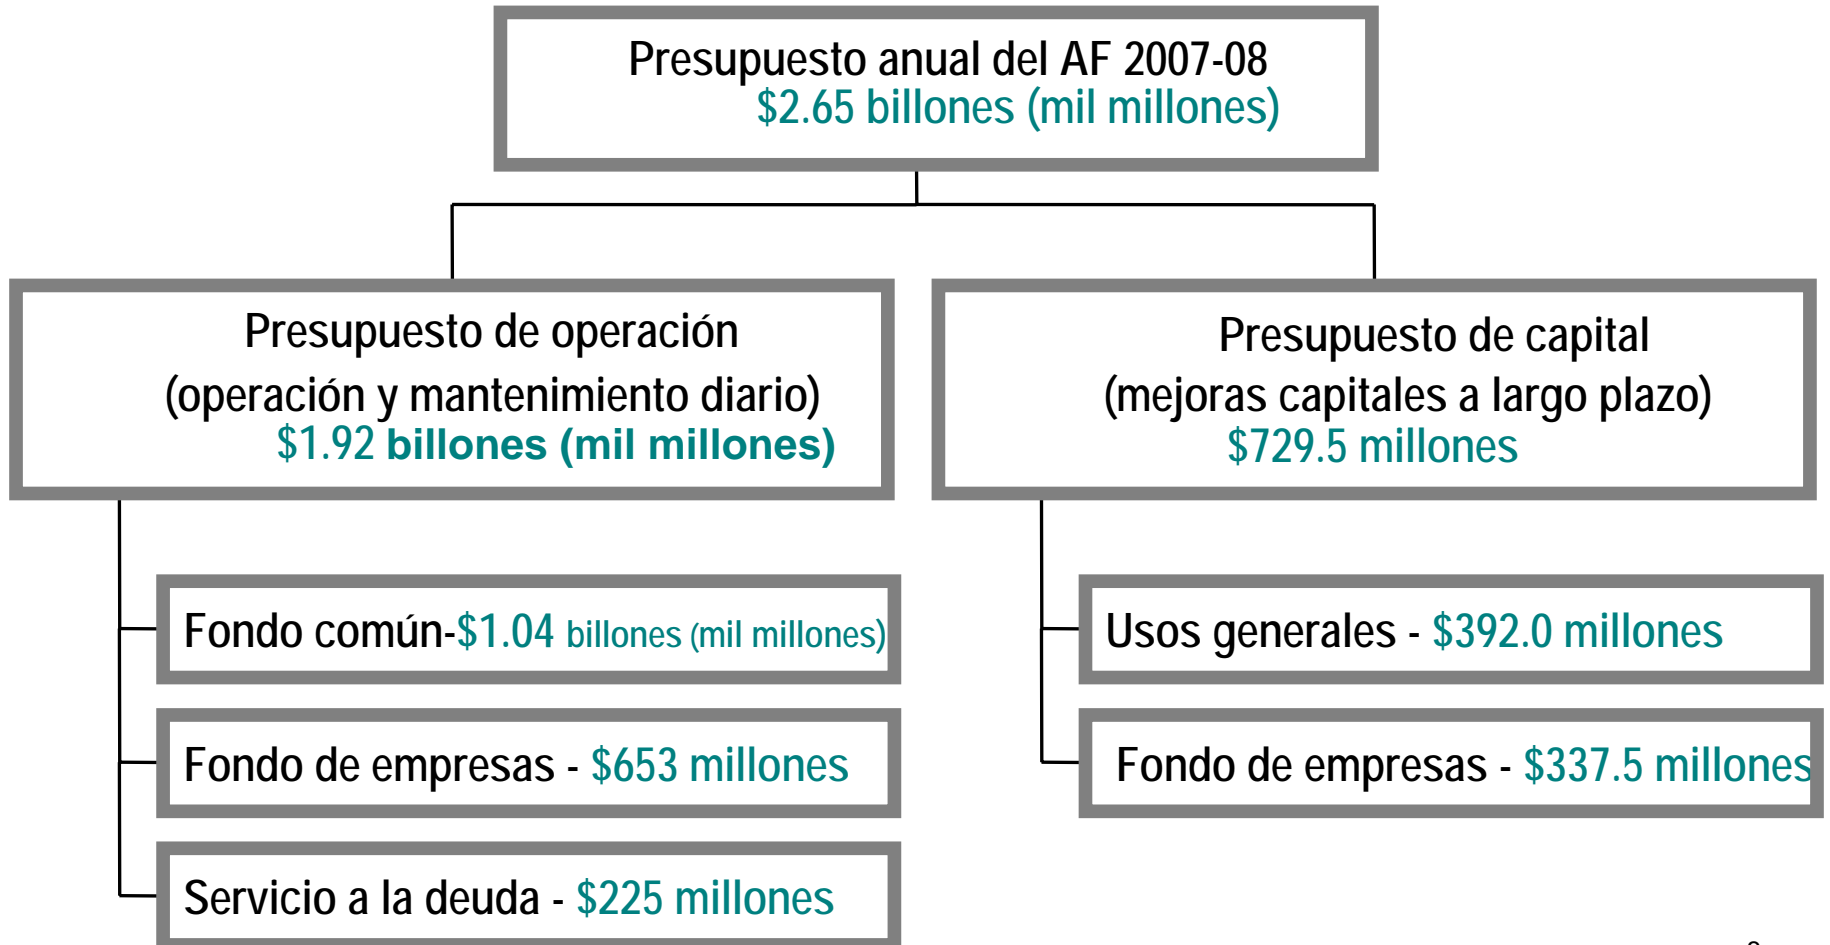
Presupuesto anual del AF 2007-08
$2.65 billones (mil millones)

Presupuesto de operación
(operación y mantenimiento diario)
$1.92 billones (mil millones)

Presupuesto de capital
(mejoras capitales a largo plazo)
$729.5 millones

Fondo común-$1.04 billones (mil millones)

Fondo de empresas - $653 millones

Servicio a la deuda - $225 millones

Usos generales - $392.0 millones

Fondo de empresas - $337.5 millones